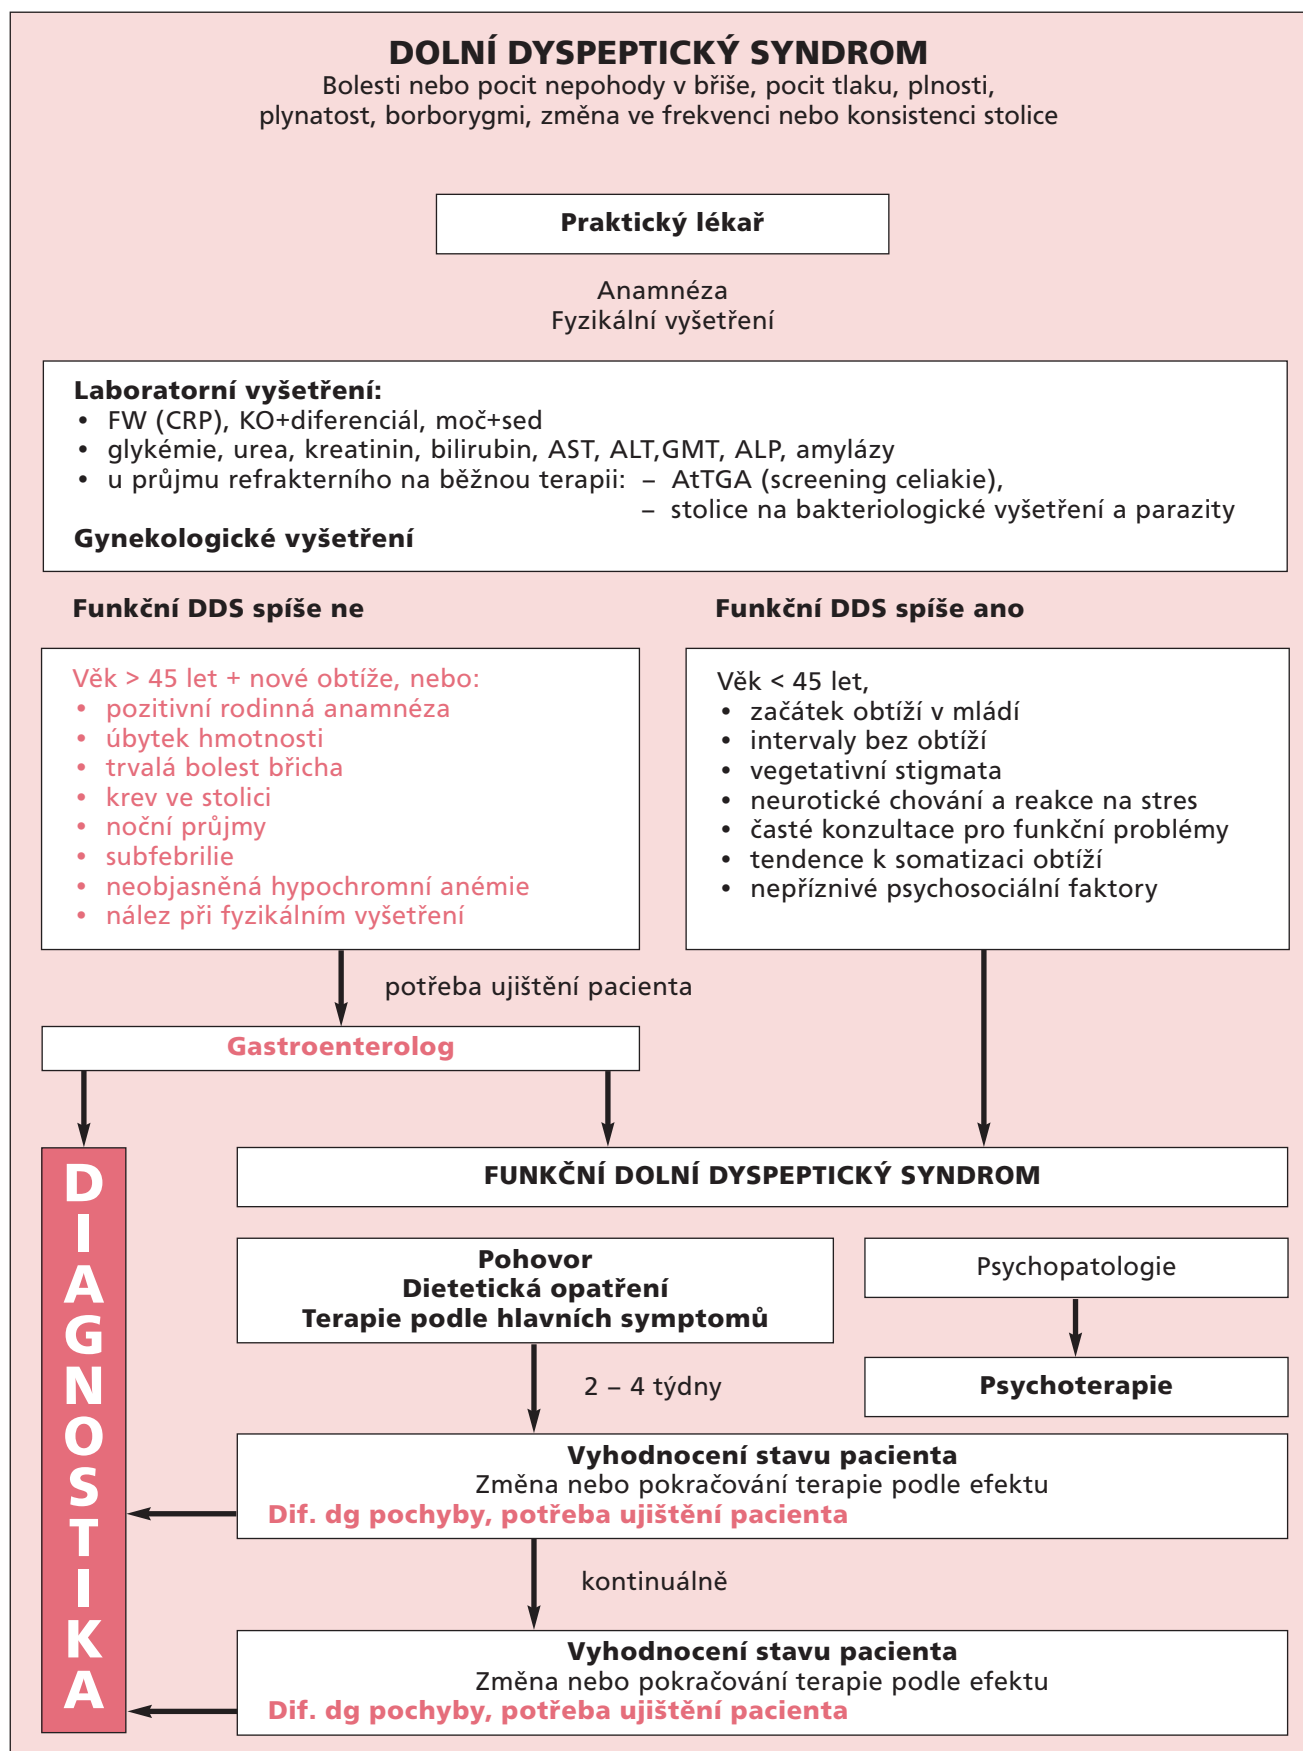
DOLNÍ DYSPEPTICKÝ SYNDROM
Bolesti nebo pocit nepohody v břiše, pocit tlaku, plnosti, plynatost, borborygmi, změna ve frekvenci nebo konsistenci stolice

Praktický lékař

Anamnéza
Fyzikální vyšetření

Laboratorní vyšetření:
• FW (CRP), KO+diferenciál, moč+sed
• glykémie, urea, kreatinin, bilirubin, AST, ALT,GMT, ALP, amylázy
• u průjmu refrakterního na běžnou terapii: – AtTGA (screening celiakie),
– stolice na bakteriologické vyšetření a parazity
Gynekologické vyšetření

Funkční DDS spíše ne

Funkční DDS spíše ano

Věk > 45 let + nové obtíže, nebo:
• pozitivní rodinná anamnéza
• úbytek hmotnosti
• trvalá bolest břicha
• krev ve stolici
• noční průjmy
• subfebrilie
• neobjasněná hypochromní anémie
• nález při fyzikálním vyšetření

Věk < 45 let,
• začátek obtíží v mládí
• intervaly bez obtíží
• vegetativní stigmata
• neurotické chování a reakce na stres
• časté konzultace pro funkční problémy
• tendence k somatizaci obtíží
• nepříznivé psychosociální faktory

potřeba ujištění pacienta

Gastroenterolog

DIAGNOSTIKA

FUNKČNÍ DOLNÍ DYSPEPTICKÝ SYNDROM

Pohovor
Dietetická opatření
Terapie podle hlavních symptomů

Psychopatologie

Psychoterapie

2 – 4 týdny

Vyhodnocení stavu pacienta
Změna nebo pokračování terapie podle efektu
Dif. dg pochyby, potřeba ujištění pacienta

kontinuálně

Vyhodnocení stavu pacienta
Změna nebo pokračování terapie podle efektu
Dif. dg pochyby, potřeba ujištění pacienta